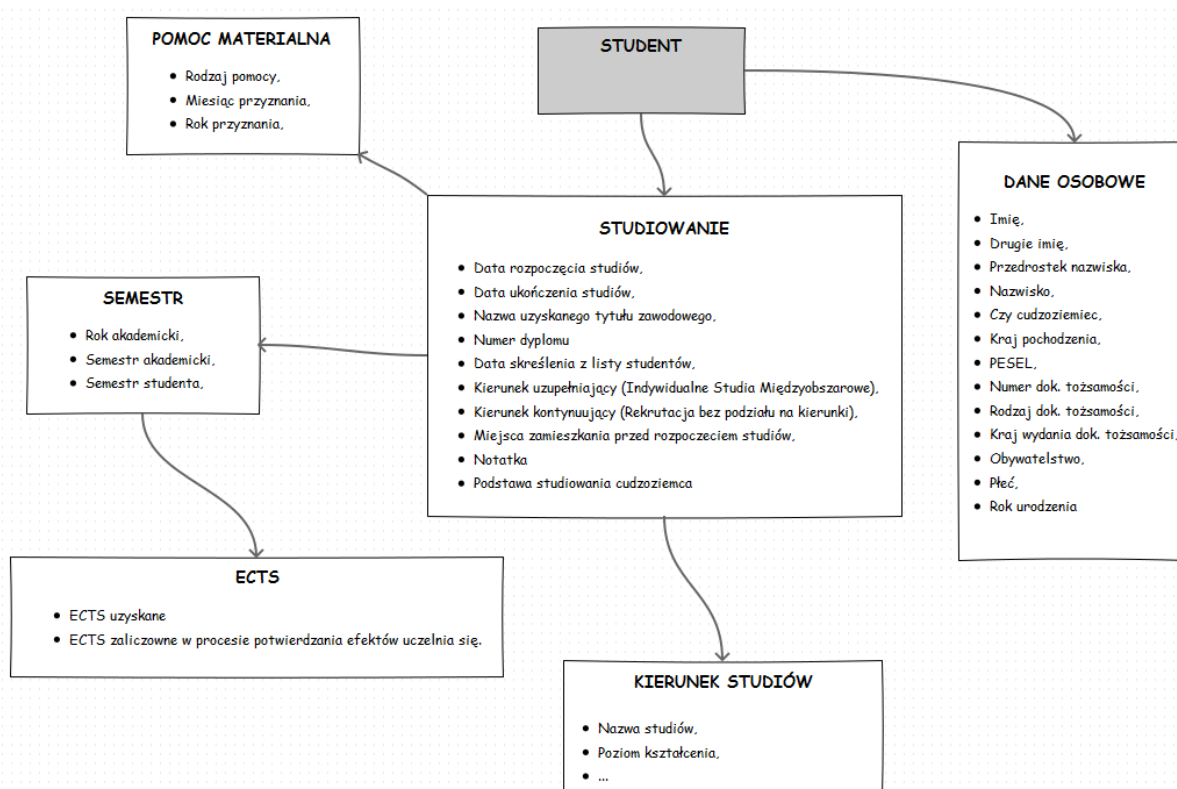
POMOC MATERIALNA

- Rodzaj pomocy,
- Miesiąc przyznania,
- Rok przyznania,

STUDENT

DANE OSOBOWE

- Imię,
- Drugie imię,
- Przedrostek nazwiska,
- Nazwisko,
- Czy cudzoziemiec,
- Kraj pochodzenia,
- PESEL,
- Numer dok. tożsamości,
- Rodzaj dok. tożsamości,
- Kraj wydania dok. tożsamości,
- Obywatelstwo,
- Płeć,
- Rok urodzenia

STUDIOWANIE

- Data rozpoczęcia studiów,
- Data ukończenia studiów,
- Nazwa uzyskanego tytułu zawodowego,
- Numer dyplomu
- Data skreślenia z listy studentów,
- Kierunek uzupełniający (Indywidualne Studia Międzyobszarowe),
- Kierunek kontynuujący (Rekrutacja bez podziału na kierunki),
- Miejsca zamieszkania przed rozpoczeciem studiów,
- Notatka
- Podstawa studiowania cudzoziemca

SEMESTR

- Rok akademicki,
- Semestr akademicki,
- Semestr studenta,

ECTS

- ECTS uzyskane
- ECTS zaliczowne w procesie potwierdzania efektów uczelnia się.

KIERUNEK STUDIÓW

- Nazwa studiów,
- Poziom kształcenia,
- ...